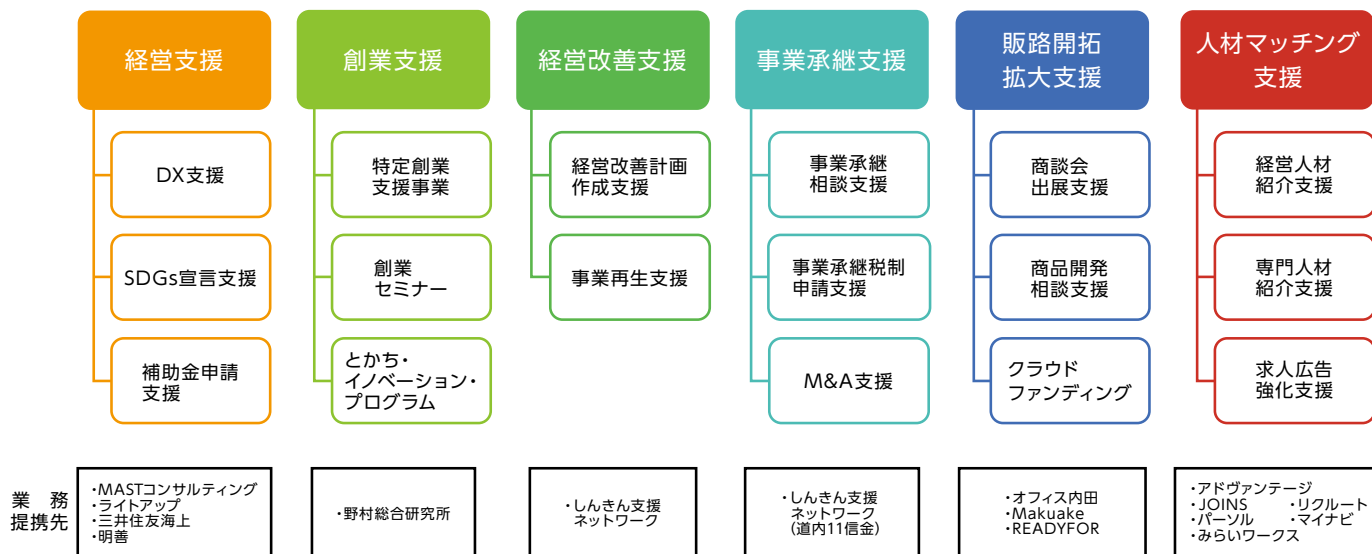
経営支援

DX支援

SDGs宣言支援

補助金申請支援

創業支援

特定創業支援事業

創業セミナー

とかち・イノベーション・プログラム

経営改善支援

経営改善計画作成支援

事業再生支援

事業承継支援

事業承継相談支援

事業承継税制申請支援

M&A支援

販路開拓拡大支援

商談会出展支援

商品開発相談支援

クラウドファンディング

人材マッチング支援

経営人材紹介支援

専門人材紹介支援

求人広告強化支援

業務提携先

・MASTコンサルティング
・ライトアップ
・三井住友海上
・明善

・野村総合研究所

・しんきん支援ネットワーク

・しんきん支援ネットワーク（道内11信金）

・オフィス内田
・Makuake
・READYFOR

・アドヴァンテージ
・JOINS
・リクルート
・パーソル
・マイナビ
・みらいワークス